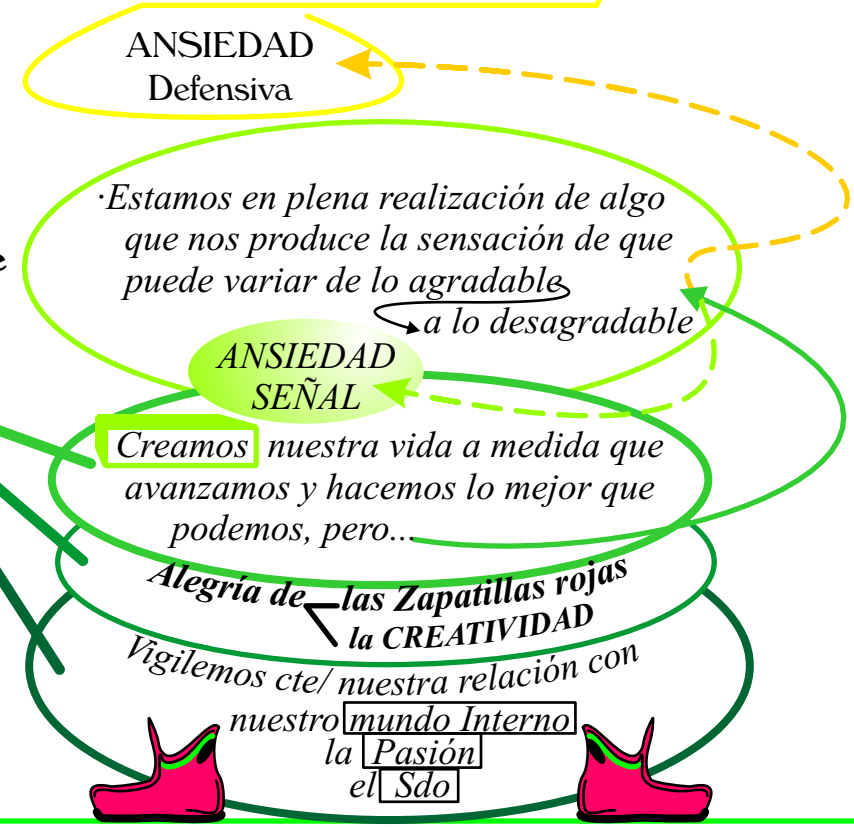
ANSIEDAD
Defensiva

·Estamos en plena realización de algo que nos produce la sensación de que puede variar de lo agradable a lo desagradable

ANSIEDAD
SEÑAL

Creamos nuestra vida a medida que avanzamos y hacemos lo mejor que podemos, pero...

Alegría de las Zapatillas rojas
la CREATIVIDAD

Vigilemos cte/ nuestra relación con nuestro mundo Interno
la Pasión
el Sdo